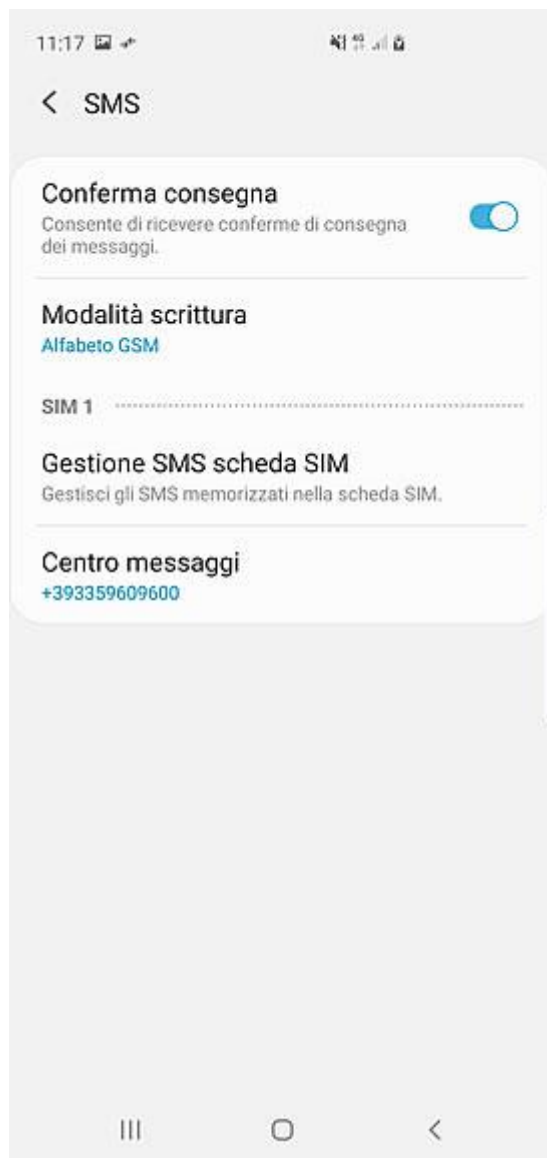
11:17

< SMS

Conferma consegna
Consente di ricevere conferme di consegna dei messaggi.

Modalità scrittura
Alfabeto GSM

SIM 1

Gestione SMS scheda SIM
Gestisci gli SMS memorizzati nella scheda SIM.

Centro messaggi
+393359609600